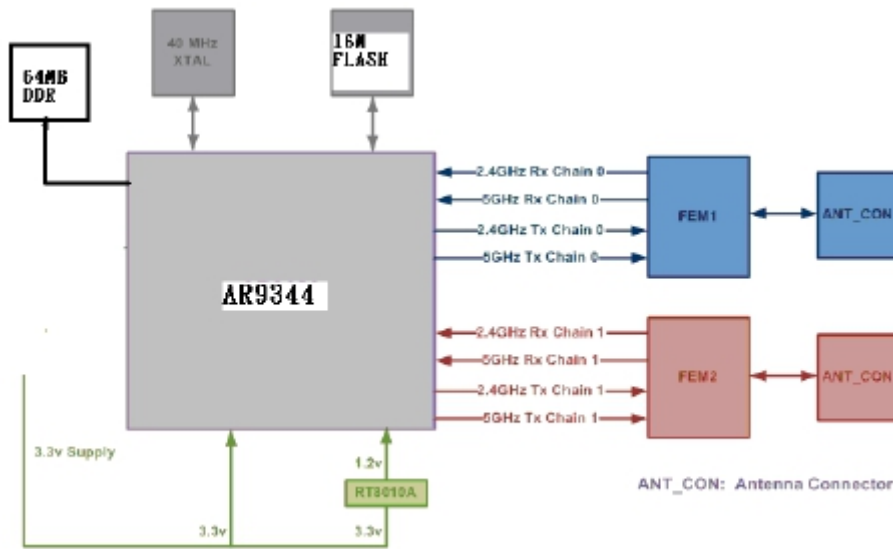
64MB DDR

40 MHz XTAL

16M FLASH

AR9344

2.4GHz Rx Chain 0
5GHz Rx Chain 0
2.4GHz Tx Chain 0
5GHz Tx Chain 0

FEM1

ANT_CON

2.4GHz Rx Chain 1
5GHz Rx Chain 1
2.4GHz Tx Chain 1
5GHz Tx Chain 1

FEM2

ANT_CON

3.3v Supply

1.2v

RT8010A

3.3v

3.3v

ANT_CON: Antenna Connector